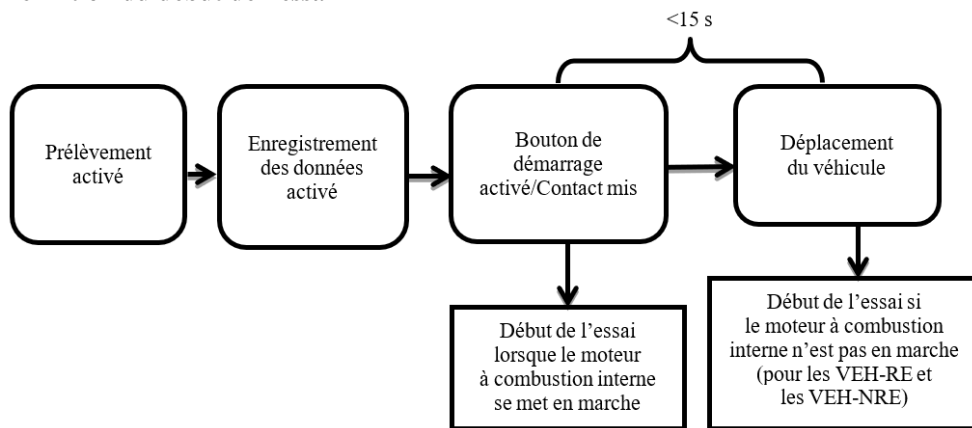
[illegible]

<15 s

Prélèvement activé

Enregistrement des données activé

Bouton de démarrage activé/Contact mis

Déplacement du véhicule

Début de l’essai lorsque le moteur à combustion interne se met en marche

Début de l’essai si le moteur à combustion interne n’est pas en marche (pour les VEH-RE et les VEH-NRE)